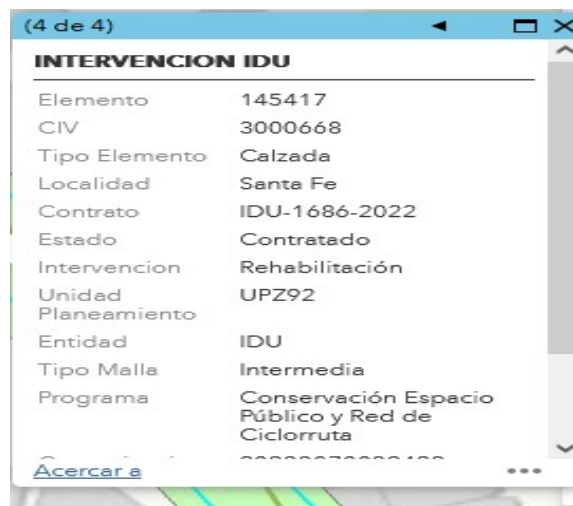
(4 de 4)

INTERVENCION IDU

| | |
|---|---|
| Elemento | 145417 |
| CIV | 3000668 |
| Tipo Elemento | Calzada |
| Localidad | Santa Fe |
| Contrato | IDU-1686-2022 |
| Estado | Contratado |
| Intervencion | Rehabilitación |
| Unidad Planeamiento | UPZ92 |
| Entidad | IDU |
| Tipo Malla | Intermedia |
| Programa | Conservación Espacio Público y Red de Ciclorruta |
| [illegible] | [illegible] |

Acercar a